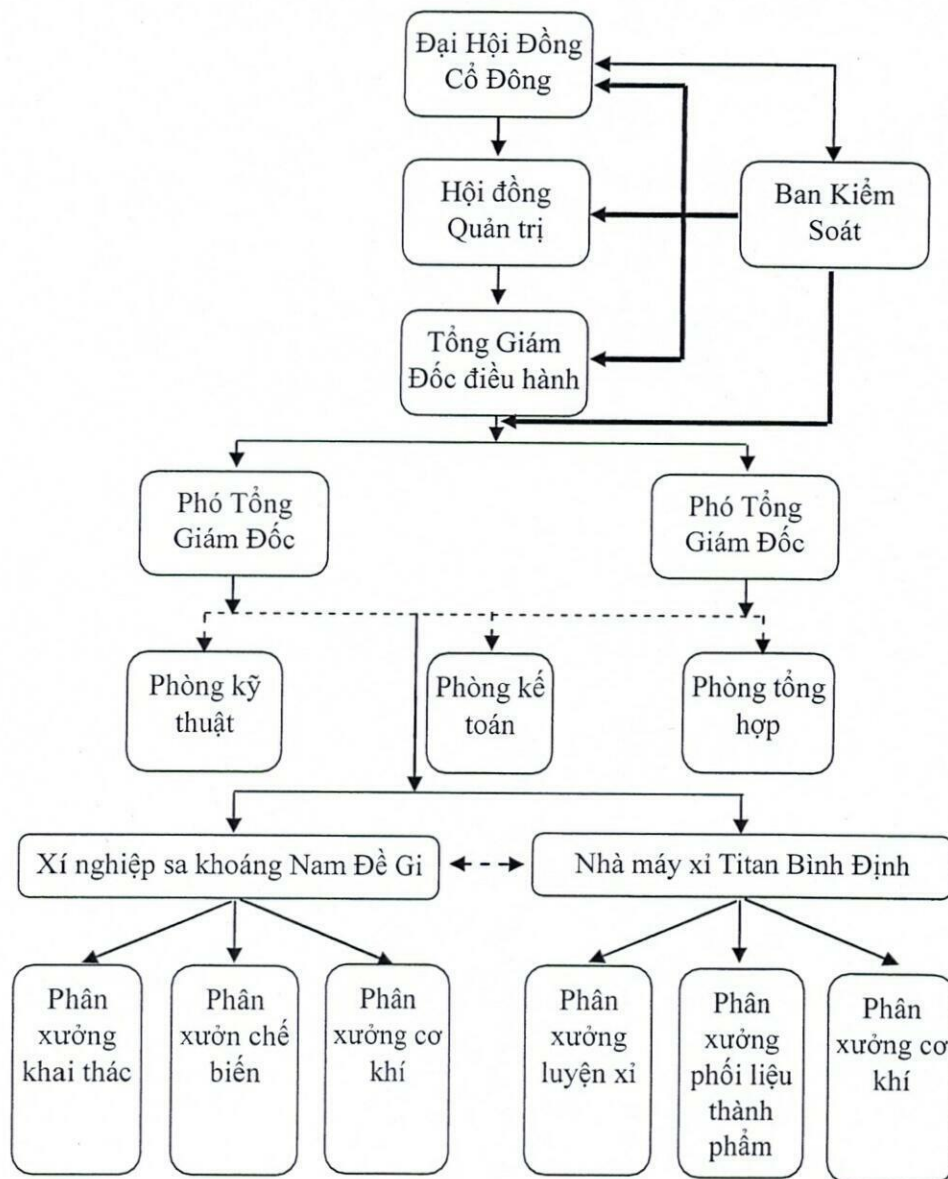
Đại Hội Đồng Cổ Đông

Hội đồng Quản trị

Ban Kiểm Soát

Tổng Giám Đốc điều hành

Phó Tổng Giám Đốc

Phó Tổng Giám Đốc

Phòng kỹ thuật

Phòng kế toán

Phòng tổng hợp

Xí nghiệp sa khoáng Nam Đề Gi

Nhà máy xỉ Titan Bình Định

Phân xưởng khai thác

Phân xưởn chế biến

Phân xưởng cơ khí

Phân xưởng luyện xỉ

Phân xưởng phối liệu thành phẩm

Phân xưởng cơ khí